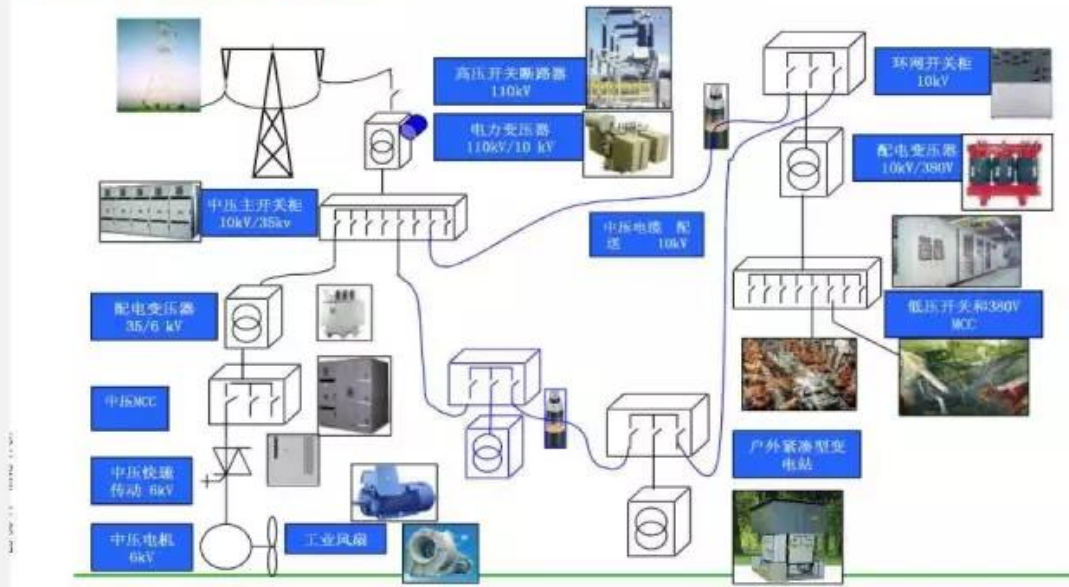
高压开关断路器
110kV

电力变压器
110kV/10 kV

环网开关柜
10kV

配电变压器
10kV/380V

中压主开关柜
10kV/35kv

中压电缆 配送 10kV

低压开关和380V MCC

配电变压器
35/6 kV

中压MCC

中压快速传动 6kV

户外紧凑型变电站

中压电机
6kV

工业风扇